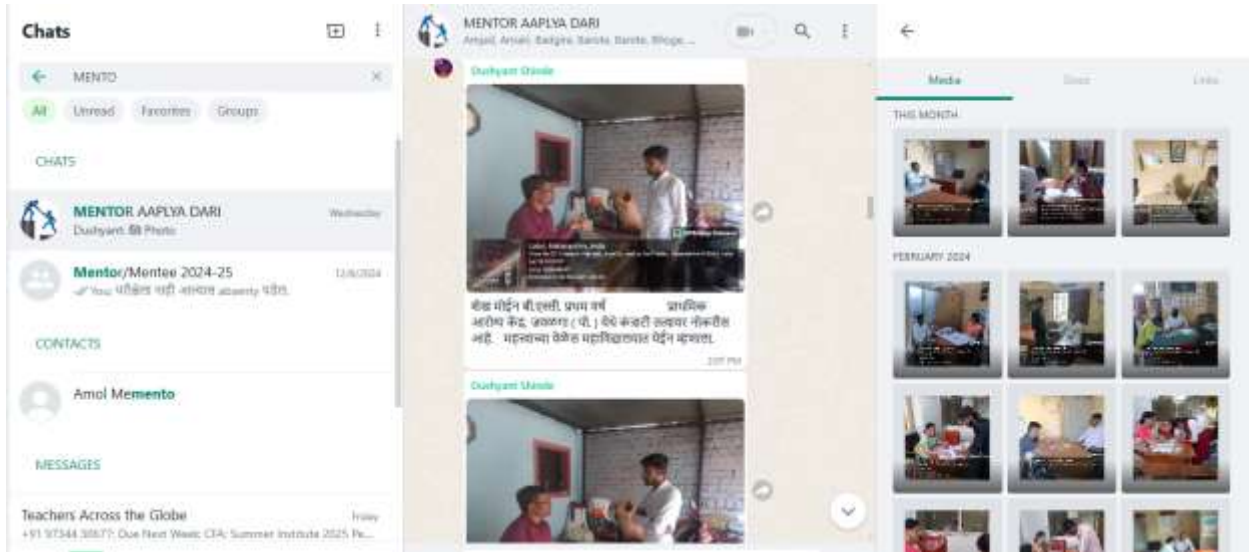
Chats

MENTO

All Unread Favorites Groups

CHATS

MENTOR AAPLYA DARI
Wednesday
Dushyant: Photo

Mentor/Mentee 2024-25
12/6/2024
You: परीक्षेत नाही आल्यास absenty पडेल.

CONTACTS

Amol Memento

MESSAGES

Teachers Across the Globe
Friday
+91 97344 30677: Due Next Week: CFA: Summer Institute 2025 Pe...

MENTOR AAPLYA DARI
Amjad, Amari, Badgire, Bansite, Bansite, Bhoge, ...

Dushyant Shinde

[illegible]

मोक्ष मोहिते बी.एस्सी. प्रथम वर्ष प्राथमिक आरोग्य केंद्र, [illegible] ( पी. ) येथे कंत्राटी तत्वावर नोकरीस आहे. महाराष्ट्राच्या वेतीस महाविद्यालयात येईन म्हणाला.
2:07 PM

Dushyant Shinde

Media Docs Links

THIS MONTH

FEBRUARY 2024